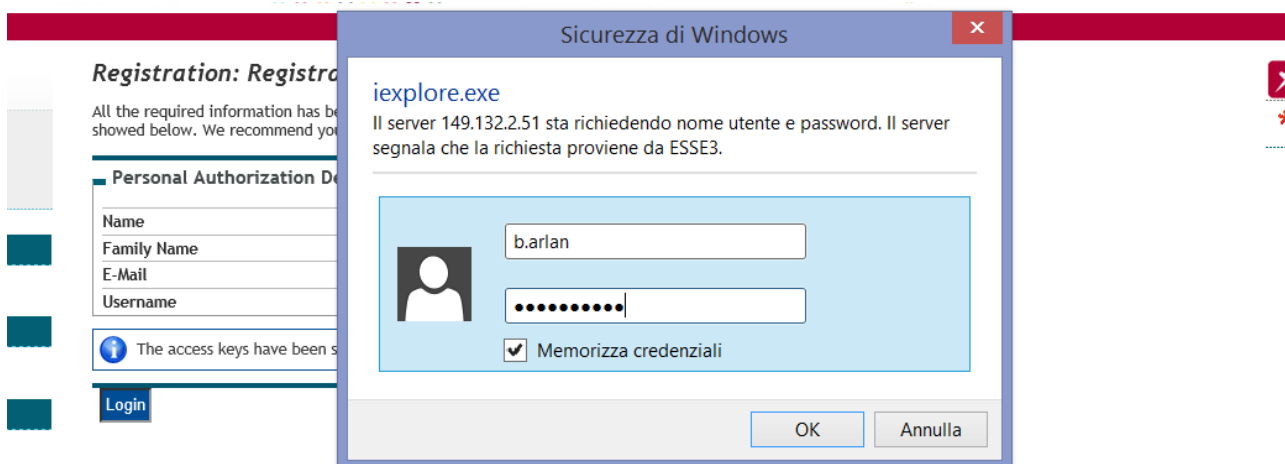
Registration: Registra

All the required information has be showed below. We recommend you

Personal Authorization De

Name
Family Name
E-Mail
Username

The access keys have been s

Login

Sicurezza di Windows

iexplore.exe

Il server 149.132.2.51 sta richiedendo nome utente e password. Il server segnala che la richiesta proviene da ESSE3.

b.arlan

••••••••••

Memorizza credenziali

OK

Annulla